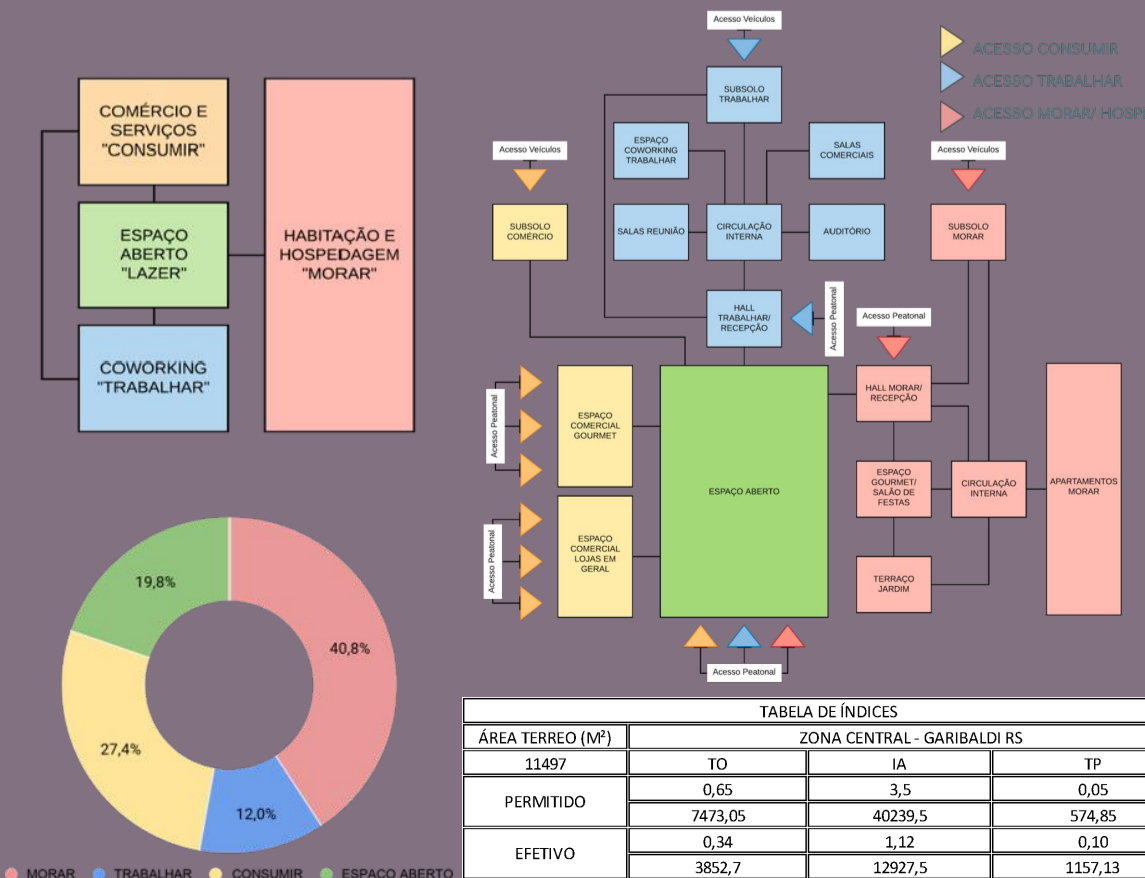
COMÉRCIO E SERVIÇOS "CONSUMIR"

ESPAÇO ABERTO "LAZER"

COWORKING "TRABALHAR"

HABITAÇÃO E HOSPEDAGEM "MORAR"

19,8%
40,8%
27,4%
12,0%

MORAR TRABALHAR CONSUMIR ESPAÇO ABERTO

Acesso Veículos

ACESSO CONSUMIR
ACESSO TRABALHAR
ACESSO MORAR/ HOSP

SUBSOLO TRABALHAR

ESPAÇO COWORKING TRABALHAR

SALAS COMERCIAIS

Acesso Veículos

Acesso Veículos

SUBSOLO COMÉRCIO

SALAS REUNIÃO

CIRCULAÇÃO INTERNA

AUDITÓRIO

SUBSOLO MORAR

HALL TRABALHAR/ RECEPÇÃO

Acesso Peatonal

Acesso Peatonal

Acesso Peatonal

ESPAÇO COMERCIAL GOURMET

ESPAÇO ABERTO

HALL MORAR/ RECEPÇÃO

ESPAÇO GOURMET/ SALÃO DE FESTAS

CIRCULAÇÃO INTERNA

APARTAMENTOS MORAR

Acesso Peatonal

ESPAÇO COMERCIAL LOJAS EM GERAL

TERRAÇO JARDIM

Acesso Peatonal

| TABELA DE ÍNDICES | | | |
|---|---|---|---|
| ÁREA TERREO (M²) | ZONA CENTRAL - GARIBALDI RS | | |
| 11497 | TO | IA | TP |
| PERMITIDO | 0,65 | 3,5 | 0,05 |
| | 7473,05 | 40239,5 | 574,85 |
| EFETIVO | 0,34 | 1,12 | 0,10 |
| | 3852,7 | 12927,5 | 1157,13 |